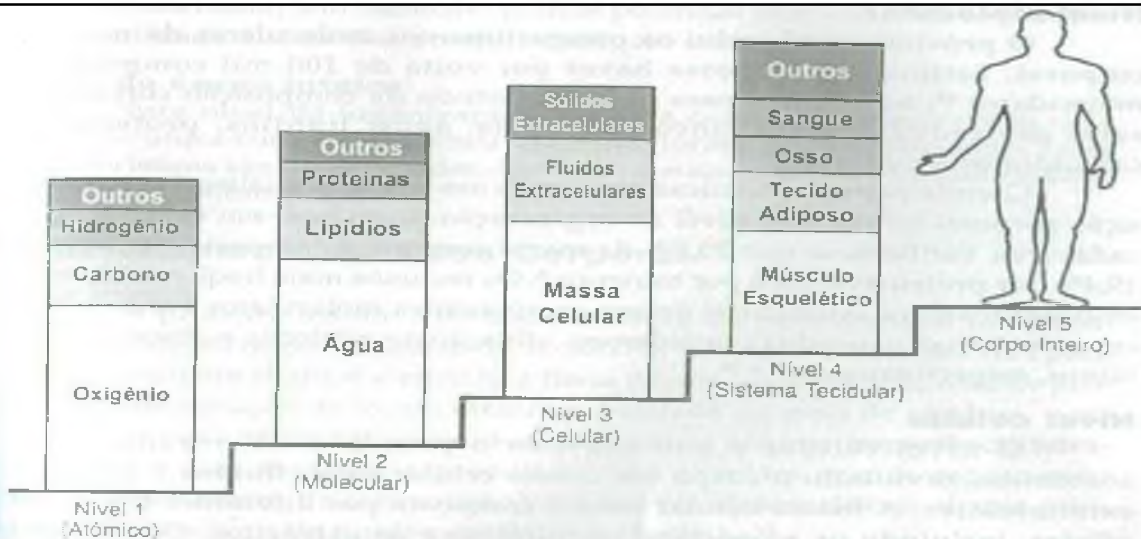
Outros
Hidrogênio
Carbono
Oxigênio
Nível 1
(Atômico)

Outros
Proteínas
Lipídios
Água
Nível 2
(Molecular)

Sólidos Extracelulares
Fluidos Extracelulares
Massa Celular
Nível 3
(Celular)

Outros
Sangue
Osso
Tecido Adiposo
Músculo Esquelético
Nível 4
(Sistema Tecidular)

Nível 5
(Corpo Inteiro)